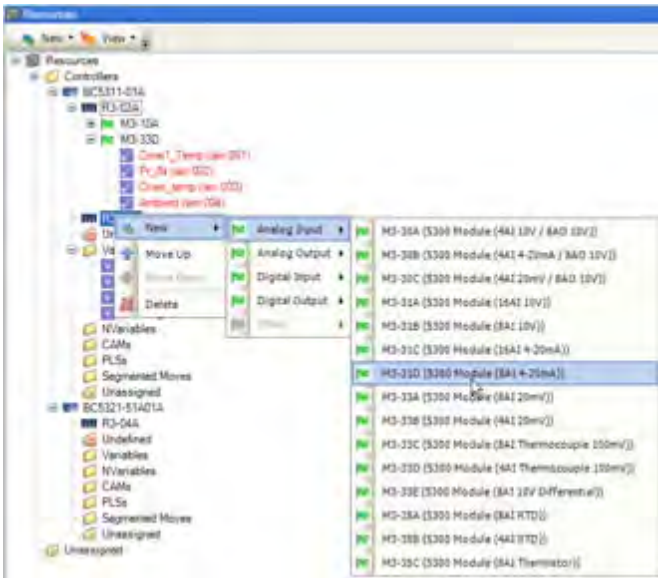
Resources

New ▾ View ▾

Resources
Controllers
BC5311-01A
R3-12A
M3-10A
M3-33D
Conv1_Temp (anr 097)
Pr_fa (anr 002)
Oven_temp (anr 003)
Ambient (anr 096)
R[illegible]
Un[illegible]
Va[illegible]
NVariables
CAMs
PLSs
Segmented Moves
Unassigned
BC5321-51A01A
R3-04A
Undefined
Variables
NVariables
CAMs
PLSs
Segmented Moves
Unassigned
Unassigned

New
Move Up
Move Down
Delete

Analog Input
Analog Output
Digital Input
Digital Output
Other

M3-30A (5300 Module (4AI 10V / 8AO 10V))
M3-30B (5300 Module (4AI 4-20mA / 8AO 10V))
M3-30C (5300 Module (4AI 20mV / 8AO 10V))
M3-31A (5300 Module (16AI 10V))
M3-31B (5300 Module (8AI 10V))
M3-31C (5300 Module (16AI 4-20mA))
M3-31D (5300 Module (8AI 4-20mA))
M3-33A (5300 Module (8AI 20mV))
M3-33B (5300 Module (4AI 20mV))
M3-33C (5300 Module (8AI Thermocouple 100mV))
M3-33D (5300 Module (4AI Thermocouple 100mV))
M3-33E (5300 Module (8AI 10V Differential))
M3-35A (5300 Module (8AI RTD))
M3-35B (5300 Module (4AI RTD))
M3-35C (5300 Module (8AI Thermistor))